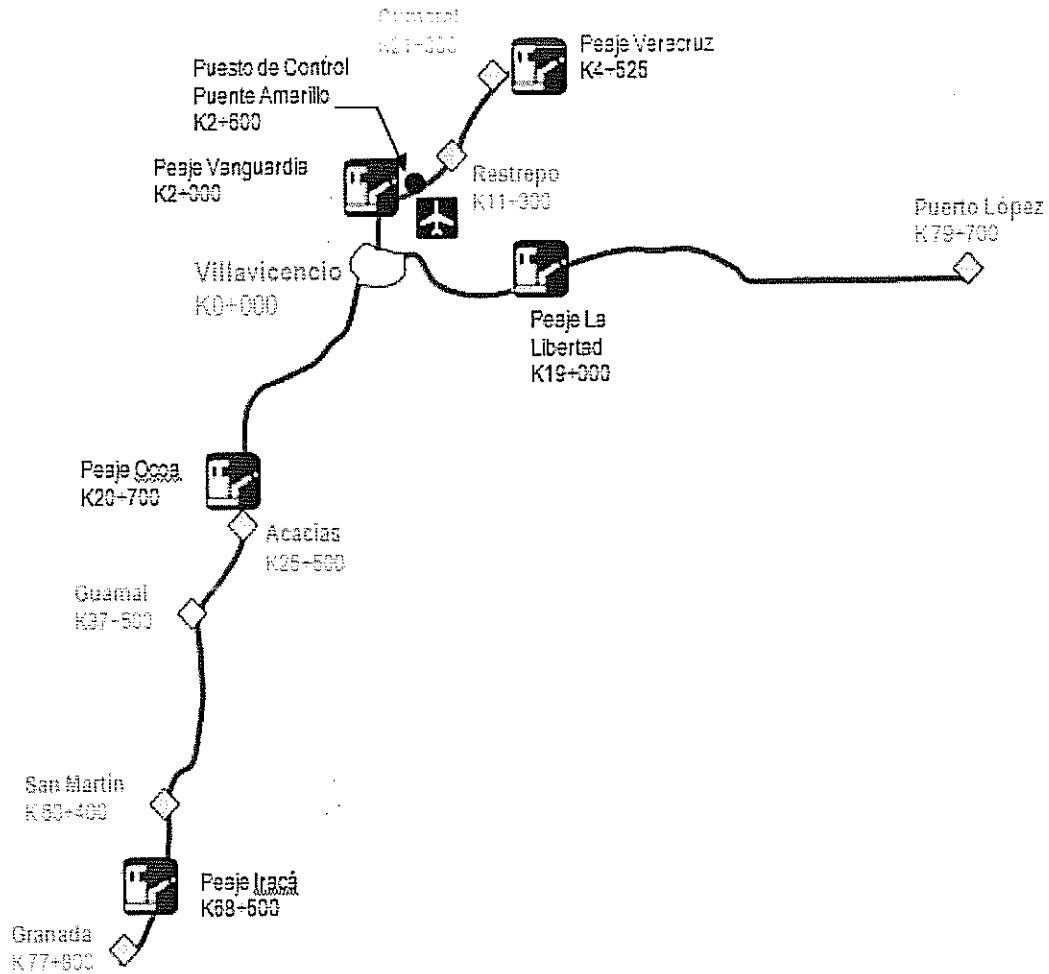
Cumaral
K2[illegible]+000

Peaje Veracruz
K4+525

Puesto de Control
Puente Amarillo
K2+600

Peaje Vanguardia
K2+000

Restrepo
K11+000

Puerto López
K79+700

Villavicencio
K0+000

Peaje La
Libertad
K19+000

Peaje Ocoa
K20+700

Acacias
K25+500

Guamal
K37+500

San Martín
K50+400

Peaje Iracá
K68+500

Granada
K77+800